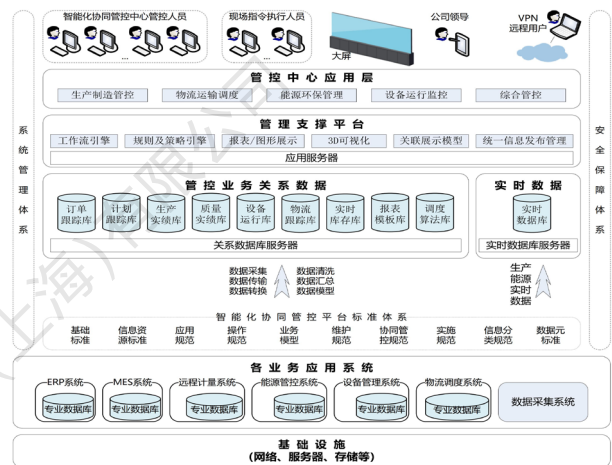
智能化协同管控中心管控人员

...

现场指令执行人员

...

大屏

公司领导

VPN
远程用户

系统管理体系

管控中心应用层

生产制造管控 | 物流运输调度 | 能源环保管理 | 设备运行监控 | 综合管控

管理支撑平台

工作流引擎 | 规则及策略引擎 | 报表/图形展示 | 3D可视化 | 关联展示模型 | 统一信息发布管理

应用服务器

管控业务关系数据

订单跟踪库 | 计划跟踪库 | 生产实绩库 | 质量实绩库 | 设备运行库 | 物流跟踪库 | 实时库存库 | 报表模板库 | 调度算法库

关系数据库服务器

实时数据

实时数据库

实时数据库服务器

数据采集
数据传输
数据转换

数据清洗
数据汇总
数据模型

生产
能源
实时
数据

智能化协同管控平台标准体系

基础标准 | 信息资源标准 | 应用规范 | 操作规范 | 业务模型 | 维护规范 | 协同管控规范 | 实施规范 | 信息分类规范 | 数据元标准

安全保障体系

各业务应用系统

ERP系统
专业数据库

MES系统
专业数据库

远程计量系统
专业数据库

能源管控系统
专业数据库

设备管理系统
专业数据库

物流调度系统
专业数据库

数据采集系统

基础设施
(网络、服务器、存储等)